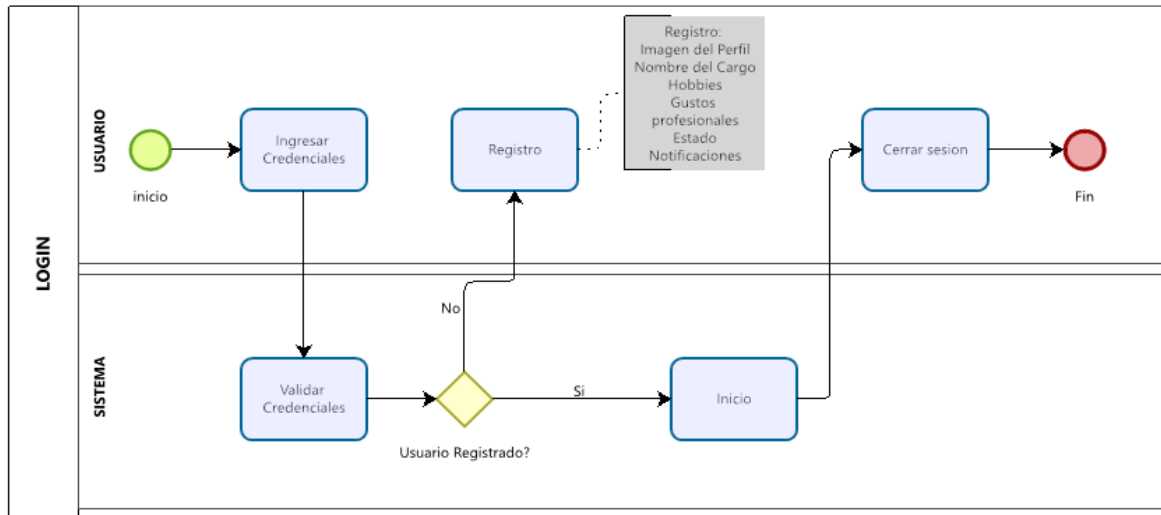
LOGIN

USUARIO

inicio

Ingresar Credenciales

Registro

Registro:
Imagen del Perfil
Nombre del Cargo
Hobbies
Gustos profesionales
Estado
Notificaciones

Cerrar sesion

Fin

SISTEMA

No

Validar Credenciales

Usuario Registrado?

Si

Inicio